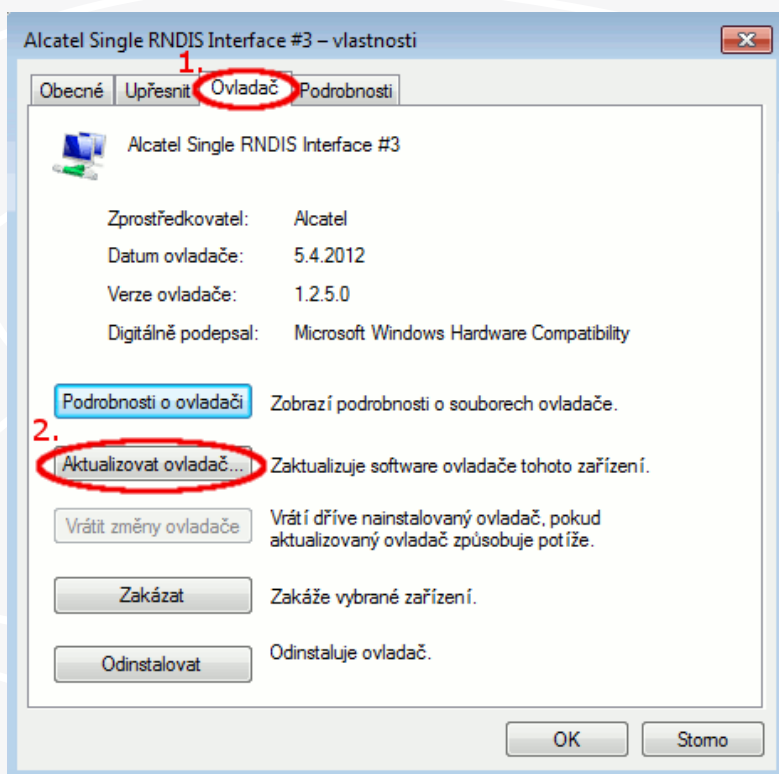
Alcatel Single RNDIS Interface #3 – vlastnosti

1.

Obecné | Upřesnit | Ovladač | Podrobnosti

Alcatel Single RNDIS Interface #3

| | |
|---|---|
| Zprostředkovatel: | Alcatel |
| Datum ovladače: | 5.4.2012 |
| Verze ovladače: | 1.2.5.0 |
| Digitálně podepsal: | Microsoft Windows Hardware Compatibility |

Podrobnosti o ovladači — Zobrazí podrobnosti o souborech ovladače.

2.

Aktualizovat ovladač... — Zaktualizuje software ovladače tohoto zařízení.

Vrátit změny ovladače — Vrátí dříve nainstalovaný ovladač, pokud aktualizovaný ovladač způsobuje potíže.

Zakázat — Zakáže vybrané zařízení.

Odinstalovat — Odinstaluje ovladač.

OK Storno